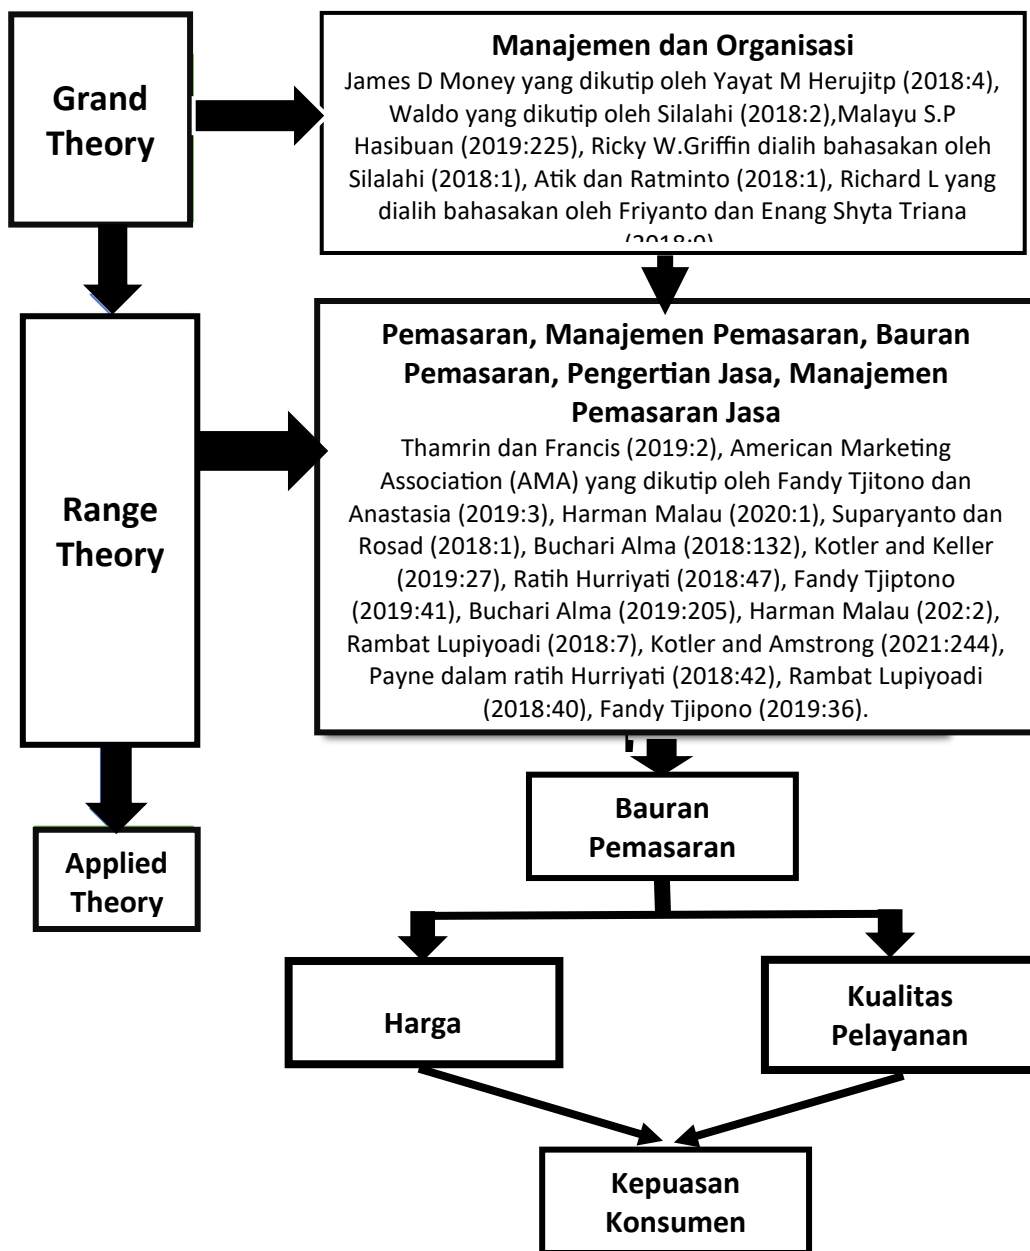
Grand Theory

Manajemen dan Organisasi
James D Money yang dikutip oleh Yayat M Herujitp (2018:4), Waldo yang dikutip oleh Silalahi (2018:2),Malayu S.P Hasibuan (2019:225), Ricky W.Griffin dialih bahasakan oleh Silalahi (2018:1), Atik dan Ratminto (2018:1), Richard L yang dialih bahasakan oleh Friyanto dan Enang Shyta Triana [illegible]

Range Theory

Pemasaran, Manajemen Pemasaran, Bauran Pemasaran, Pengertian Jasa, Manajemen Pemasaran Jasa
Thamrin dan Francis (2019:2), American Marketing Association (AMA) yang dikutip oleh Fandy Tjitono dan Anastasia (2019:3), Harman Malau (2020:1), Suparyanto dan Rosad (2018:1), Buchari Alma (2018:132), Kotler and Keller (2019:27), Ratih Hurriyati (2018:47), Fandy Tjiptono (2019:41), Buchari Alma (2019:205), Harman Malau (202:2), Rambat Lupiyoadi (2018:7), Kotler and Amstrong (2021:244), Payne dalam ratih Hurriyati (2018:42), Rambat Lupiyoadi (2018:40), Fandy Tjipono (2019:36).

Applied Theory

Bauran Pemasaran

Harga

Kualitas Pelayanan

Kepuasan Konsumen